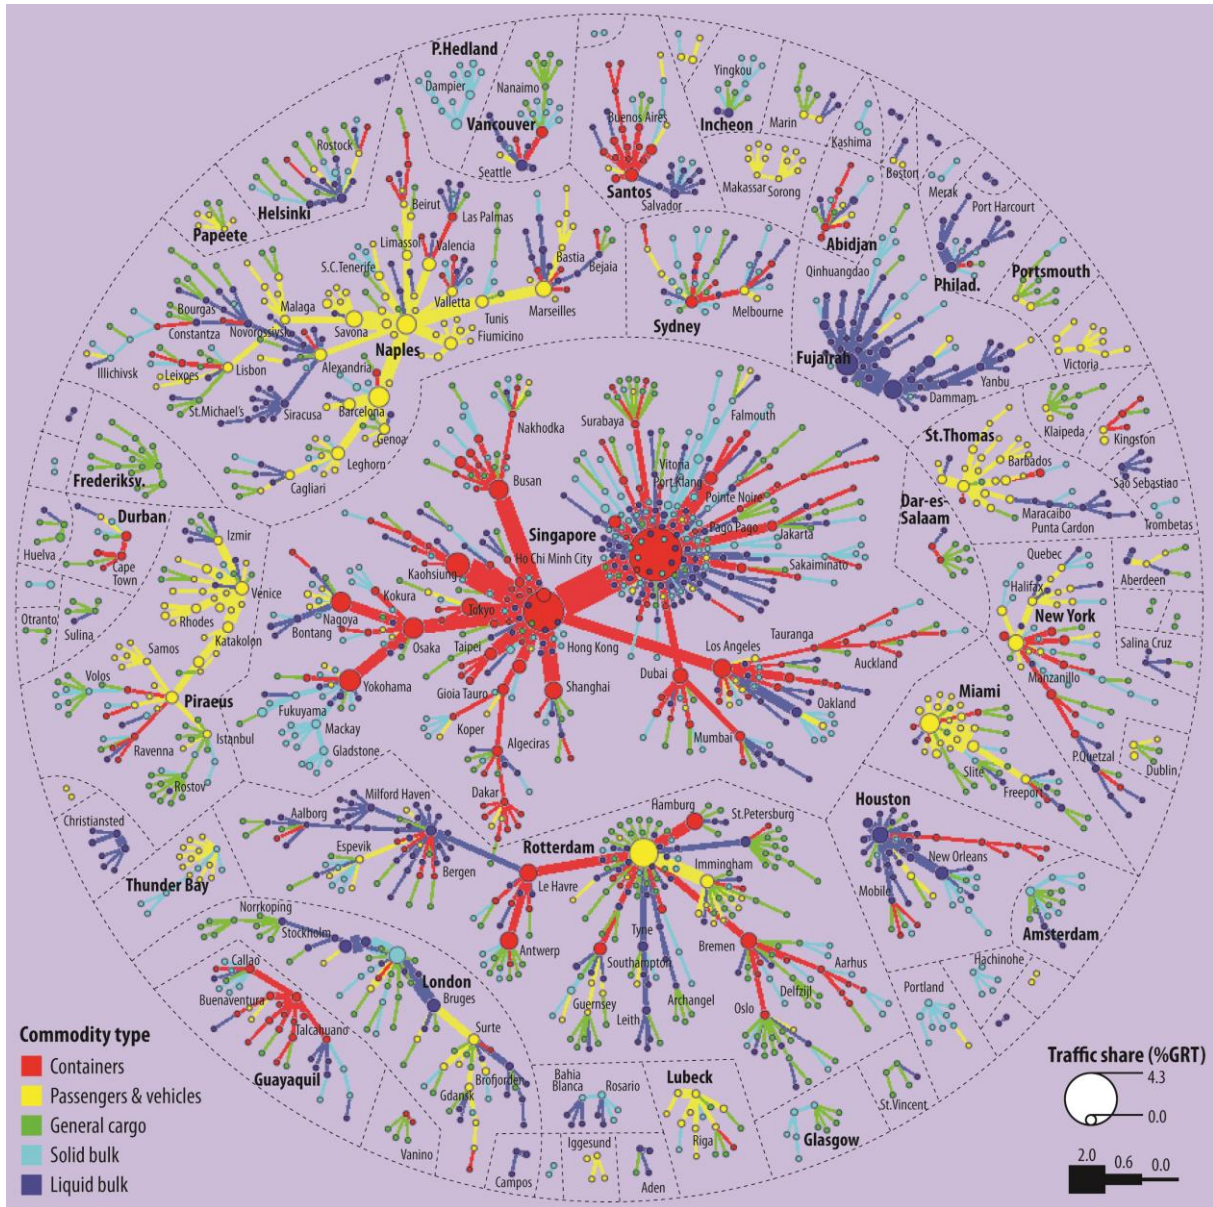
P.Hedland
Dampier
Nanaimo
Vancouver
Seattle
Buenos Aires
Santos
Salvador
Yingkou
Incheon
Marin
Kashima
Makassar
Sorong
Boston
Merak
Port Harcourt
Abidjan
Qinhuangdao
Philad.
Portsmouth
Rostock
Helsinki
Papeete
Beirut
Las Palmas
Limassol
Valencia
Bastia
Bejaia
S.C.Tenerife
Malaga
Bourgas
Novorossiysk
Constantza
Savona
Valletta
Tunis
Marseilles
Fiumicino
Naples
Illichivsk
Leixoes
Lisbon
Alexandria
St.Michael's
Siracusa
Barcelona
Genoa
Leghorn
Cagliari
Sydney
Melbourne
Fujairah
Yanbu
Dammam
Victoria
Frederiksv.
Nakhodka
Surabaya
Falmouth
Busan
Vitoria
Port Klang
Pointe Noire
Pago Pago
Jakarta
Singapore
Ho Chi Minh City
Sakaiminato
St.Thomas
Klaipeda
Kingston
Barbados
Sao Sebastiao
Maracaibo
Punta Cardon
Trombetas
Dar-es-Salaam
Durban
Izmir
Huelva
Cape Town
Venice
Otranto
Sulina
Rhodes
Katakolon
Samos
Volos
Piraeus
Istanbul
Ravenna
Rostov
Kaohsiung
Kokura
Tokyo
Nagoya
Bontang
Osaka
Taipei
Hong Kong
Yokohama
Fukuyama
Mackay
Gladstone
Gioia Tauro
Koper
Shanghai
Dubai
Los Angeles
Tauranga
Auckland
Oakland
Mumbai
Algeciras
Dakar
Quebec
Halifax
New York
Aberdeen
Salina Cruz
Manzanillo
Miami
Slite
Freeport
P.Quetzal
Dublin
Christiansted
Thunder Bay
Aalborg
Milford Haven
Espevik
Bergen
Rotterdam
Hamburg
St.Petersburg
Immingham
Le Havre
Houston
New Orleans
Mobile
Amsterdam
Norrkoping
Stockholm
Callao
Buenaventura
Talcahuano
Guayaquil
London
Bruges
Surte
Gdansk
Brofjorden
Vanino
Antwerp
Tyne
Southampton
Guernsey
Leith
Archangel
Bremen
Aarhus
Delfzijl
Oslo
Hachinohe
Portland
St.Vincent
Bahia Blanca
Rosario
Lubeck
Iggesund
Riga
Campos
Aden
Glasgow
Commodity type
Containers
Passengers & vehicles
General cargo
Solid bulk
Liquid bulk
Traffic share (%GRT)
4.3
0.0
2.0
0.6
0.0